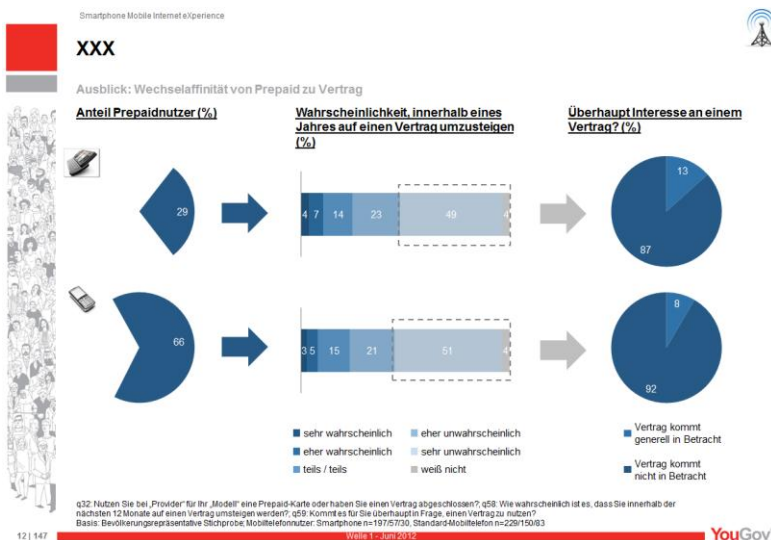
Smartphone Mobile Internet eXperience

XXX

Ausblick: Wechselaffinität von Prepaid zu Vertrag

Anteil Prepaidnutzer (%)

Wahrscheinlichkeit, innerhalb eines Jahres auf einen Vertrag umzusteigen (%)

Überhaupt Interesse an einem Vertrag? (%)

29

4 7 14 23 49

13

87

66

3 5 15 21 51

8

92

sehr wahrscheinlich

eher wahrscheinlich

teils / teils

eher unwahrscheinlich

sehr unwahrscheinlich

weiß nicht

Vertrag kommt generell in Betracht

Vertrag kommt nicht in Betracht

q32: Nutzen Sie bei „Provider" für Ihr „Modell" eine Prepaid-Karte oder haben Sie einen Vertrag abgeschlossen?; q58: Wie wahrscheinlich ist es, dass Sie innerhalb der nächsten 12 Monate auf einen Vertrag umsteigen werden?; q59: Kommt es für Sie überhaupt in Frage, einen Vertrag zu nutzen?
Basis: Bevölkerungsrepräsentative Stichprobe; Mobiltelefonnutzer: Smartphone n=197/57/30, Standard-Mobiltelefon n=229/150/83

12 | 147

Welle 1 - Juni 2012

YouGov